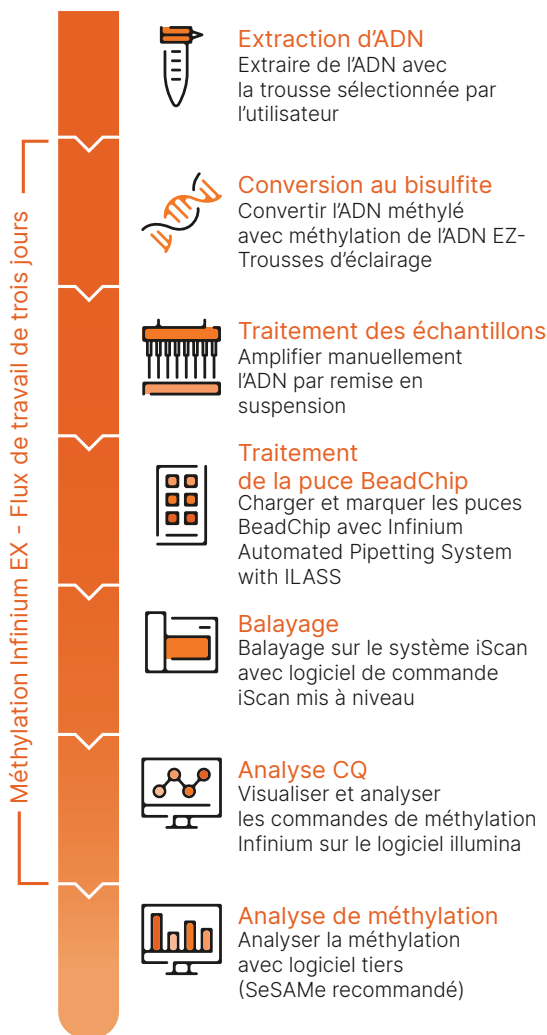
Méthylation Infinium EX - Flux de travail de trois jours

Extraction d'ADN
Extraire de l'ADN avec la trousse sélectionnée par l'utilisateur

Conversion au bisulfite
Convertir l'ADN méthylé avec méthylation de l'ADN EZ-Trousses d'éclairage

Traitement des échantillons
Amplifier manuellement l'ADN par remise en suspension

Traitement de la puce BeadChip
Charger et marquer les puces BeadChip avec Infinium Automated Pipetting System with ILASS

Balayage
Balayage sur le système iScan avec logiciel de commande iScan mis à niveau

Analyse CQ
Visualiser et analyser les commandes de méthylation Infinium sur le logiciel illumina

Analyse de méthylation
Analyser la méthylation avec logiciel tiers (SeSAMe recommandé)